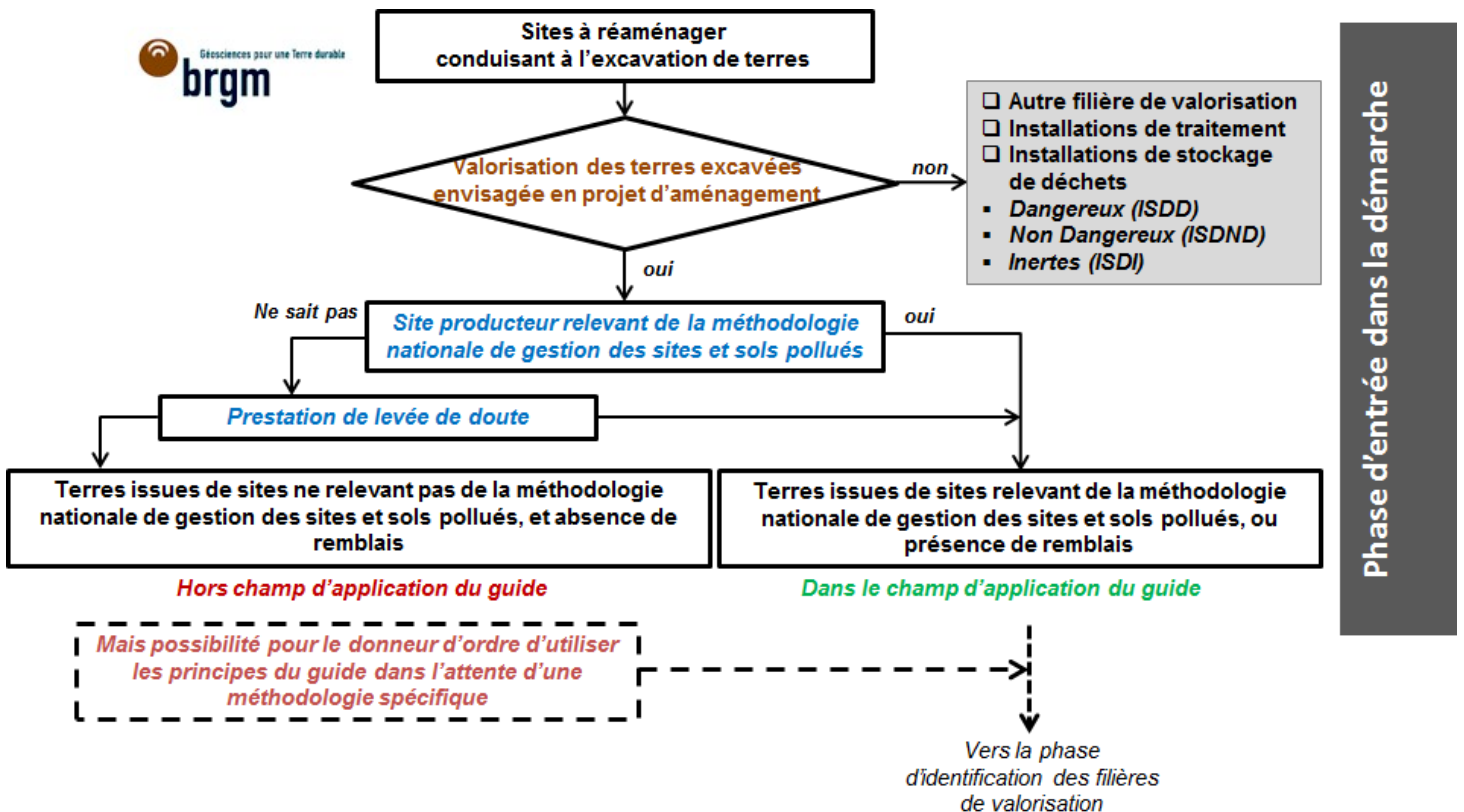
Géosciences pour une Terre durable
brgm

Sites à réaménager conduisant à l'excavation de terres

Valorisation des terres excavées envisagée en projet d'aménagement

non

❑ Autre filière de valorisation
❑ Installations de traitement
❑ Installations de stockage de déchets
▪ Dangereux (ISDD)
▪ Non Dangereux (ISDND)
▪ Inertes (ISDI)

oui

Ne sait pas

Site producteur relevant de la méthodologie nationale de gestion des sites et sols pollués

oui

Prestation de levée de doute

Terres issues de sites ne relevant pas de la méthodologie nationale de gestion des sites et sols pollués, et absence de remblais

Terres issues de sites relevant de la méthodologie nationale de gestion des sites et sols pollués, ou présence de remblais

Hors champ d'application du guide

Dans le champ d'application du guide

Mais possibilité pour le donneur d'ordre d'utiliser les principes du guide dans l'attente d'une méthodologie spécifique

Vers la phase d'identification des filières de valorisation

Phase d'entrée dans la démarche